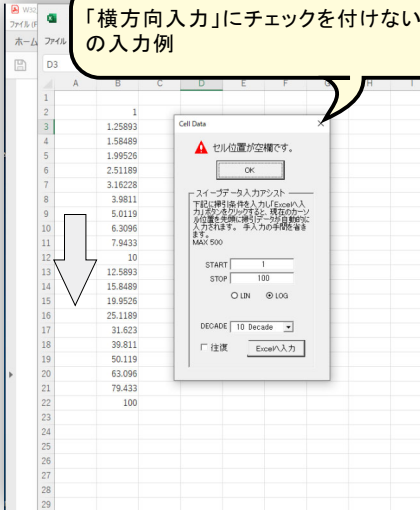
「横方向入力」にチェックを付けない の入力例

W32
ファイル
ホーム
ファイル
D3

| | A | B | C | D | E | F | G | H |
|---|---|---|---|---|---|---|---|---|
| 1 | | | | | | | | |
| 2 | | 1 | | | | | | |
| 3 | | 1.25893 | | | | | | |
| 4 | | 1.58489 | | | | | | |
| 5 | | 1.99526 | | | | | | |
| 6 | | 2.51189 | | | | | | |
| 7 | | 3.16228 | | | | | | |
| 8 | | 3.9811 | | | | | | |
| 9 | | 5.0119 | | | | | | |
| 10 | | 6.3096 | | | | | | |
| 11 | | 7.9433 | | | | | | |
| 12 | | 10 | | | | | | |
| 13 | | 12.5893 | | | | | | |
| 14 | | 15.8489 | | | | | | |
| 15 | | 19.9526 | | | | | | |
| 16 | | 25.1189 | | | | | | |
| 17 | | 31.623 | | | | | | |
| 18 | | 39.811 | | | | | | |
| 19 | | 50.119 | | | | | | |
| 20 | | 63.096 | | | | | | |
| 21 | | 79.433 | | | | | | |
| 22 | | 100 | | | | | | |
| 23 | | | | | | | | |
| 24 | | | | | | | | |
| 25 | | | | | | | | |
| 26 | | | | | | | | |
| 27 | | | | | | | | |
| 28 | | | | | | | | |
| 29 | | | | | | | | |

Cell Data
×
セル位置が空欄です。
OK
スイープデータ入力アシスト
下記に掃引条件を入力し「Excel入力」ボタンをクリックすると、現在のカーソル位置を先頭に掃引データが自動的に入力されます。手入力の手間を省きます。
MAX 500
START 1
STOP 100
LIN
LOG
DECADE 10 Decade
往復
Excelへ入力